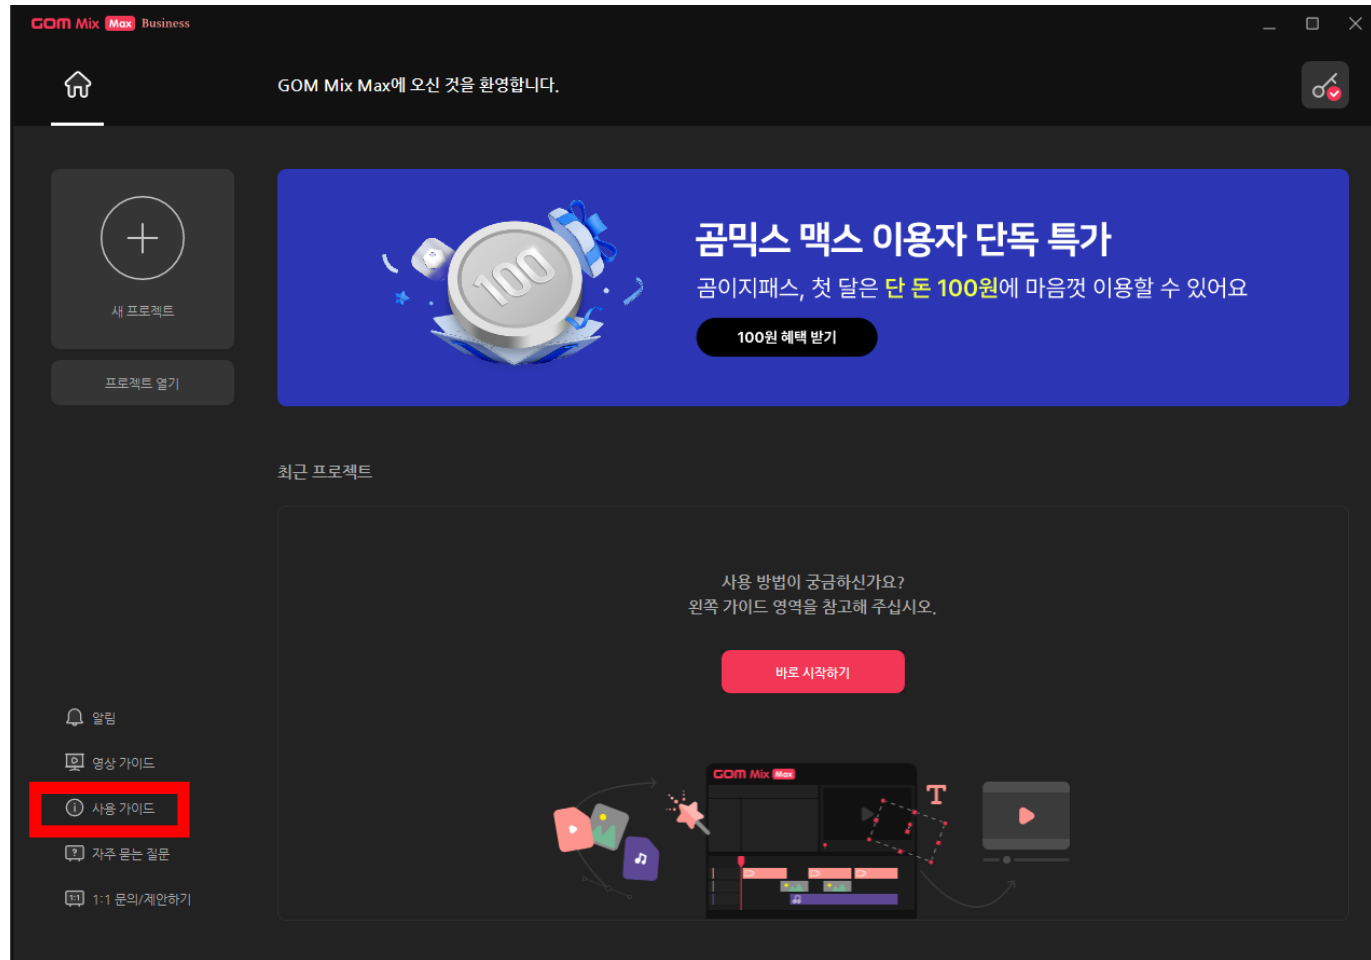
GOM Mix Max Business

GOM Mix Max에 오신 것을 환영합니다.

새 프로젝트

프로젝트 열기

100

곰믹스 맥스 이용자 단독 특가

곰이지패스, 첫 달은 단 돈 100원에 마음껏 이용할 수 있어요

100원 혜택 받기

최근 프로젝트

사용 방법이 궁금하신가요?
왼쪽 가이드 영역을 참고해 주십시오.

바로 시작하기

GOM Mix Max

T

알림

영상 가이드

사용 가이드

자주 묻는 질문

1:1 문의/제안하기